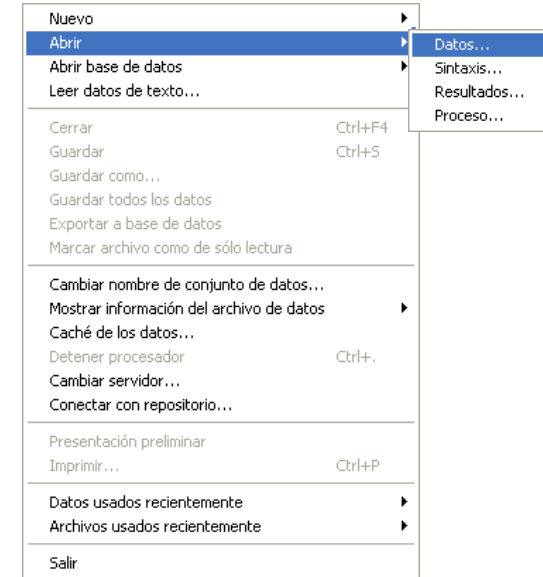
Nuevo
Abrir
Abrir base de datos
Leer datos de texto...

Datos...
Sintaxis...
Resultados...
Proceso...

Cerrar Ctrl+F4
Guardar Ctrl+S
Guardar como...
Guardar todos los datos
Exportar a base de datos
Marcar archivo como de sólo lectura

Cambiar nombre de conjunto de datos...
Mostrar información del archivo de datos
Caché de los datos...
Detener procesador Ctrl+.
Cambiar servidor...
Conectar con repositorio...

Presentación preliminar
Imprimir... Ctrl+P

Datos usados recientemente
Archivos usados recientemente

Salir